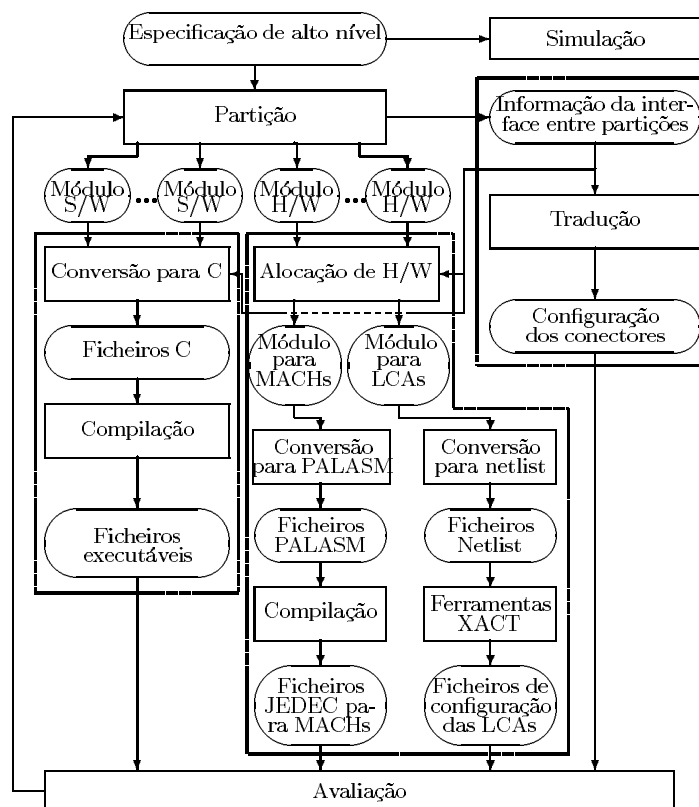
Especificação de alto nível

Simulação

Partição

Informação da interface entre partições

Módulo S/W

Módulo S/W

Módulo H/W

Módulo H/W

Tradução

Conversão para C

Alocação de H/W

Configuração dos conectores

Ficheiros C

Módulo para MACHs

Módulo para LCAs

Compilação

Conversão para PALASM

Conversão para netlist

Ficheiros executáveis

Ficheiros PALASM

Ficheiros Netlist

Compilação

Ferramentas XACT

Ficheiros JEDEC para MACHs

Ficheiros de configuração das LCAs

Avaliação